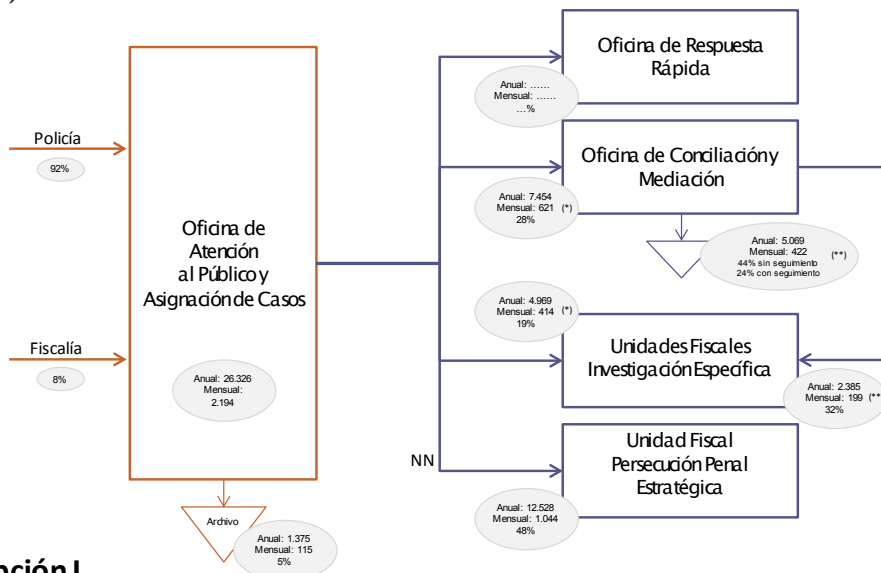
Policía
92%

Fiscalía
8%

Oficina de Atención al Público y Asignación de Casos

Anual: 26.326
Mensual: 2.194

Archivo

Anual: 1.375
Mensual: 115
5%

Oficina de Respuesta Rápida

Anual: ......
Mensual: ......
...%

Oficina de Conciliación y Mediación

Anual: 7.454
Mensual: 621 (*)
28%

Anual: 5.069
Mensual: 422 (**)
44% sin seguimiento
24% con seguimiento

Anual: 4.969
Mensual: 414 (*)
19%

Unidades Fiscales Investigación Específica

Anual: 2.385
Mensual: 199 (**
32%

NN

Unidad Fiscal Persecución Penal Estratégica

Anual: 12.528
Mensual: 1.044
48%

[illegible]ción I